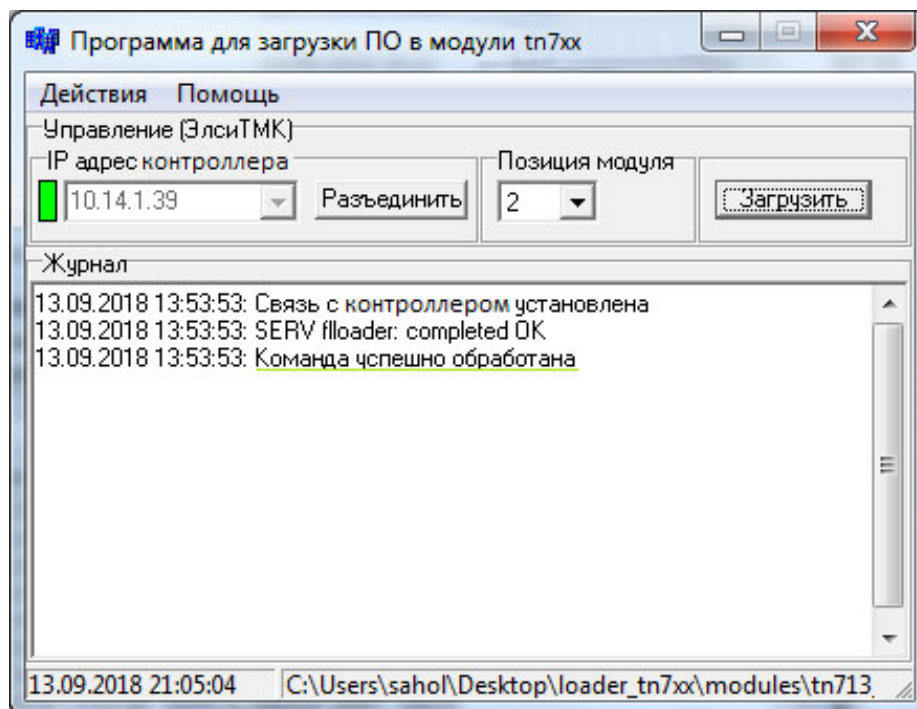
Программа для загрузки ПО в модули tn7xx

Действия Помощь

Управление (ЭлсиТМК)

IP адрес контроллера

10.14.1.39

Разъединить

Позиция модуля

2

Загрузить

Журнал

13.09.2018 13:53:53: Связь с контроллером установлена
13.09.2018 13:53:53: SERV flloader: completed OK
13.09.2018 13:53:53: Команда успешно обработана

13.09.2018 21:05:04

C:\Users\sahol\Desktop\loader_tn7xx\modules\tn713